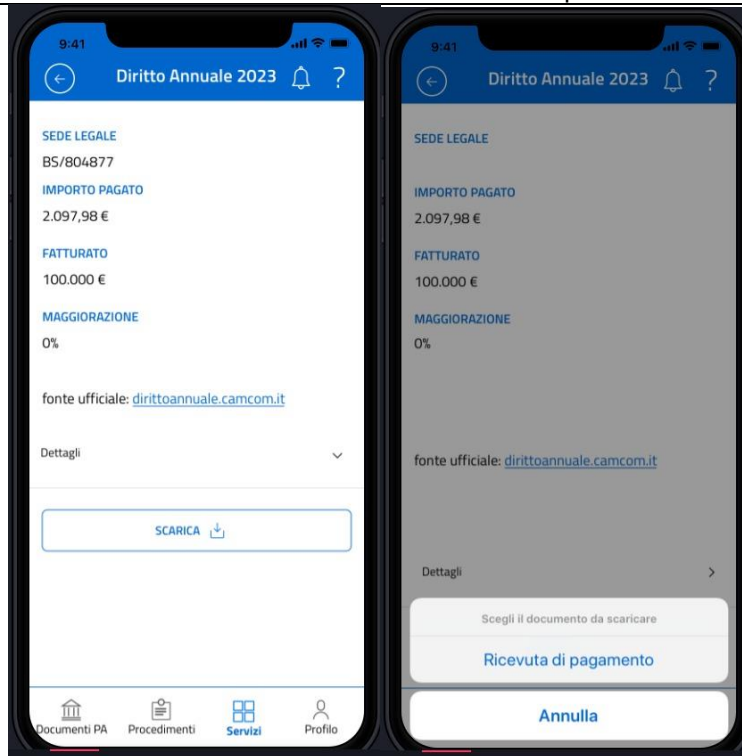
9:41

Diritto Annuale 2023 ?

SEDE LEGALE
BS/804877

IMPORTO PAGATO
2.097,98 €

FATTURATO
100.000 €

MAGGIORAZIONE
0%

fonte ufficiale: dirittoannuale.camcom.it

Dettagli

SCARICA

Documenti PA Procedimenti Servizi Profilo

9:41

Diritto Annuale 2023 ?

SEDE LEGALE

IMPORTO PAGATO
2.097,98 €

FATTURATO
100.000 €

MAGGIORAZIONE
0%

fonte ufficiale: dirittoannuale.camcom.it

Dettagli

Scegli il documento da scaricare

Ricevuta di pagamento

Annulla